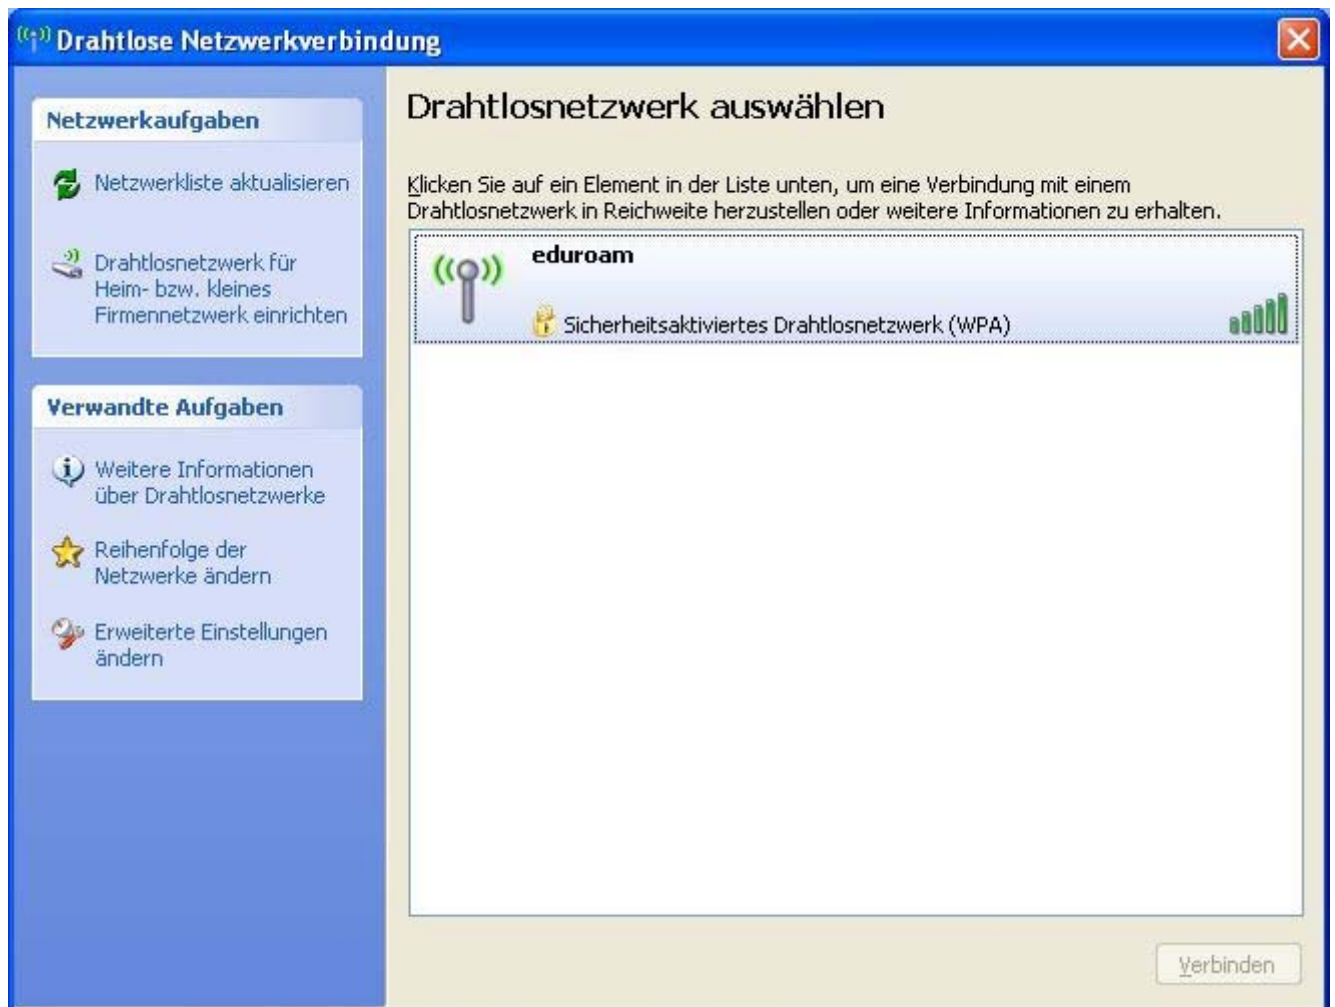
Drahtlose Netzwerkverbindung

Netzwerkaufgaben

Netzwerkliste aktualisieren

Drahtlosnetzwerk für Heim- bzw. kleines Firmennetzwerk einrichten

Verwandte Aufgaben

Weitere Informationen über Drahtlosnetzwerke

Reihenfolge der Netzwerke ändern

Erweiterte Einstellungen ändern

Drahtlosnetzwerk auswählen

Klicken Sie auf ein Element in der Liste unten, um eine Verbindung mit einem Drahtlosnetzwerk in Reichweite herzustellen oder weitere Informationen zu erhalten.

eduroam

Sicherheitsaktiviertes Drahtlosnetzwerk (WPA)

Verbinden